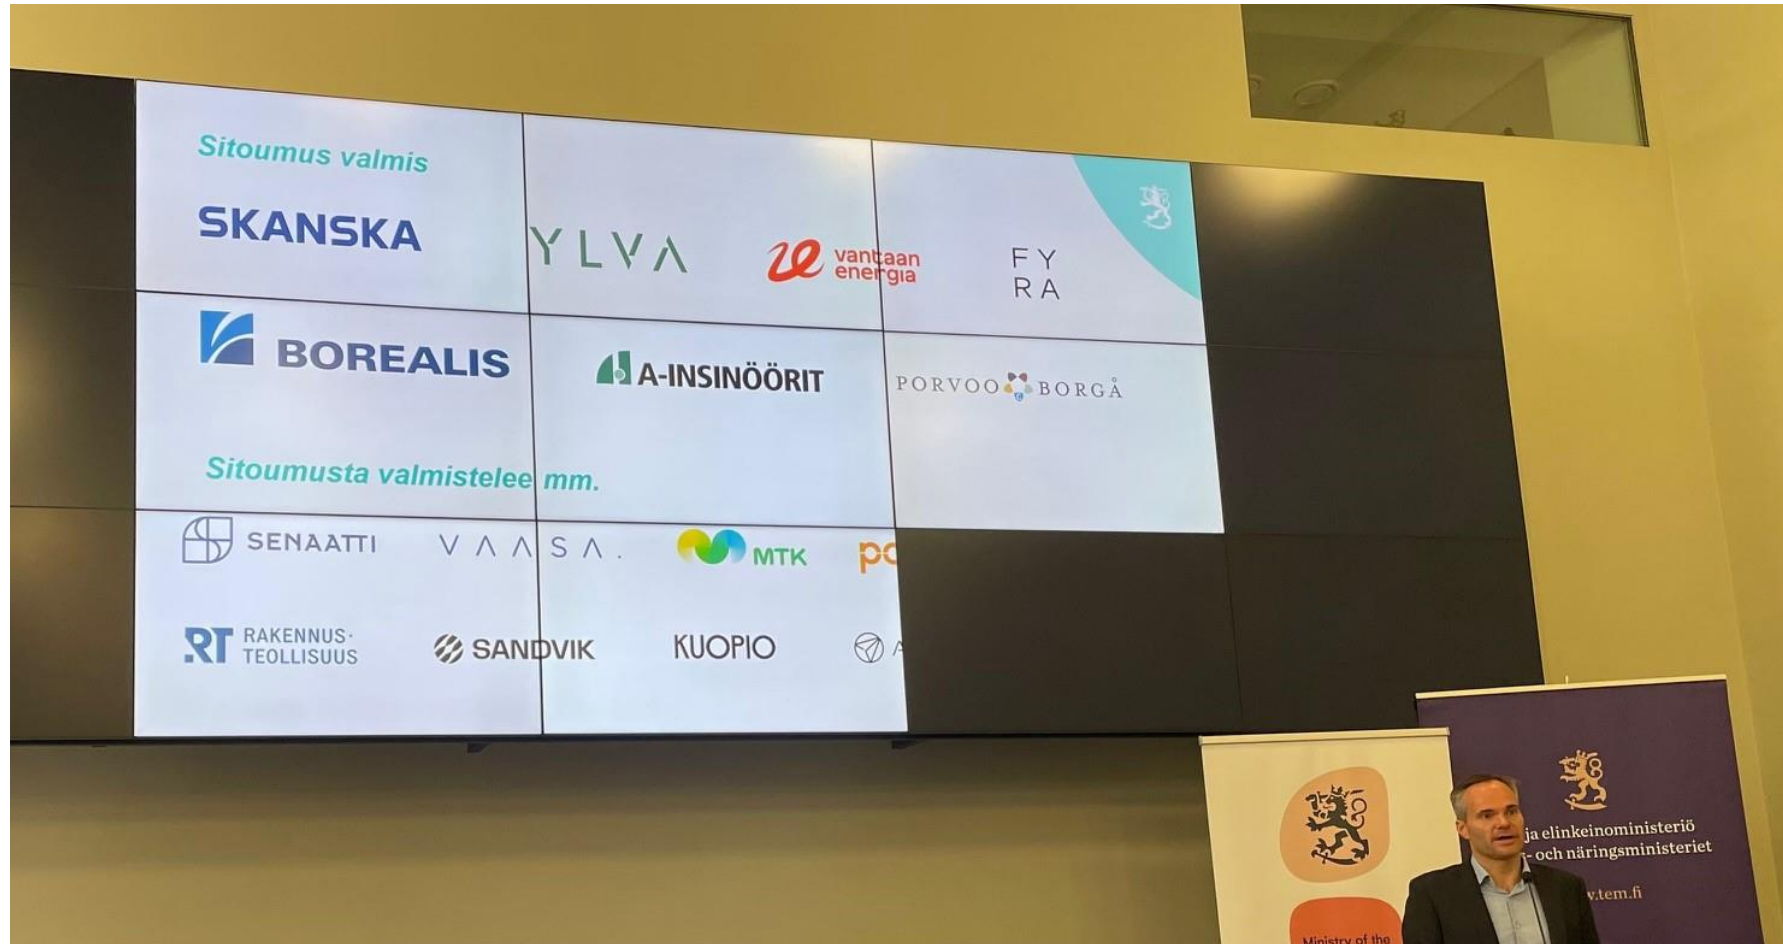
Sitoumus valmis

SKANSKA

YLVA

vantaan energia

FY RA

BOREALIS

A-INSINÖÖRIT

PORVOO BORGÅ

Sitoumusta valmistelee mm.

SENAATTI

VAASA.

MTK

po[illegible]

RT RAKENNUS-TEOLLISUUS

SANDVIK

KUOPIO

A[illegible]

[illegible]ja elinkeinoministeriö
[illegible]- och näringsministeriet
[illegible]v.tem.fi

Ministry of the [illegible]